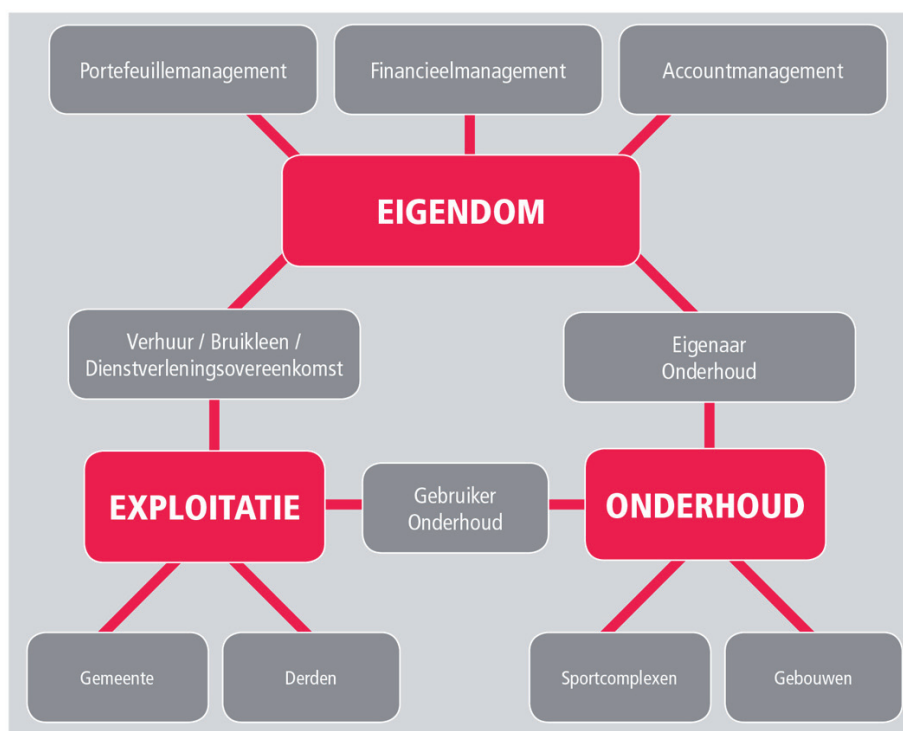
Portefeuillemanagement

Financieelmanagement

Accountmanagement

EIGENDOM

Verhuur / Bruikleen / Dienstverleningsovereenkomst

Eigenaar Onderhoud

EXPLOITATIE

Gebruiker Onderhoud

ONDERHOUD

Gemeente

Derden

Sportcomplexen

Gebouwen